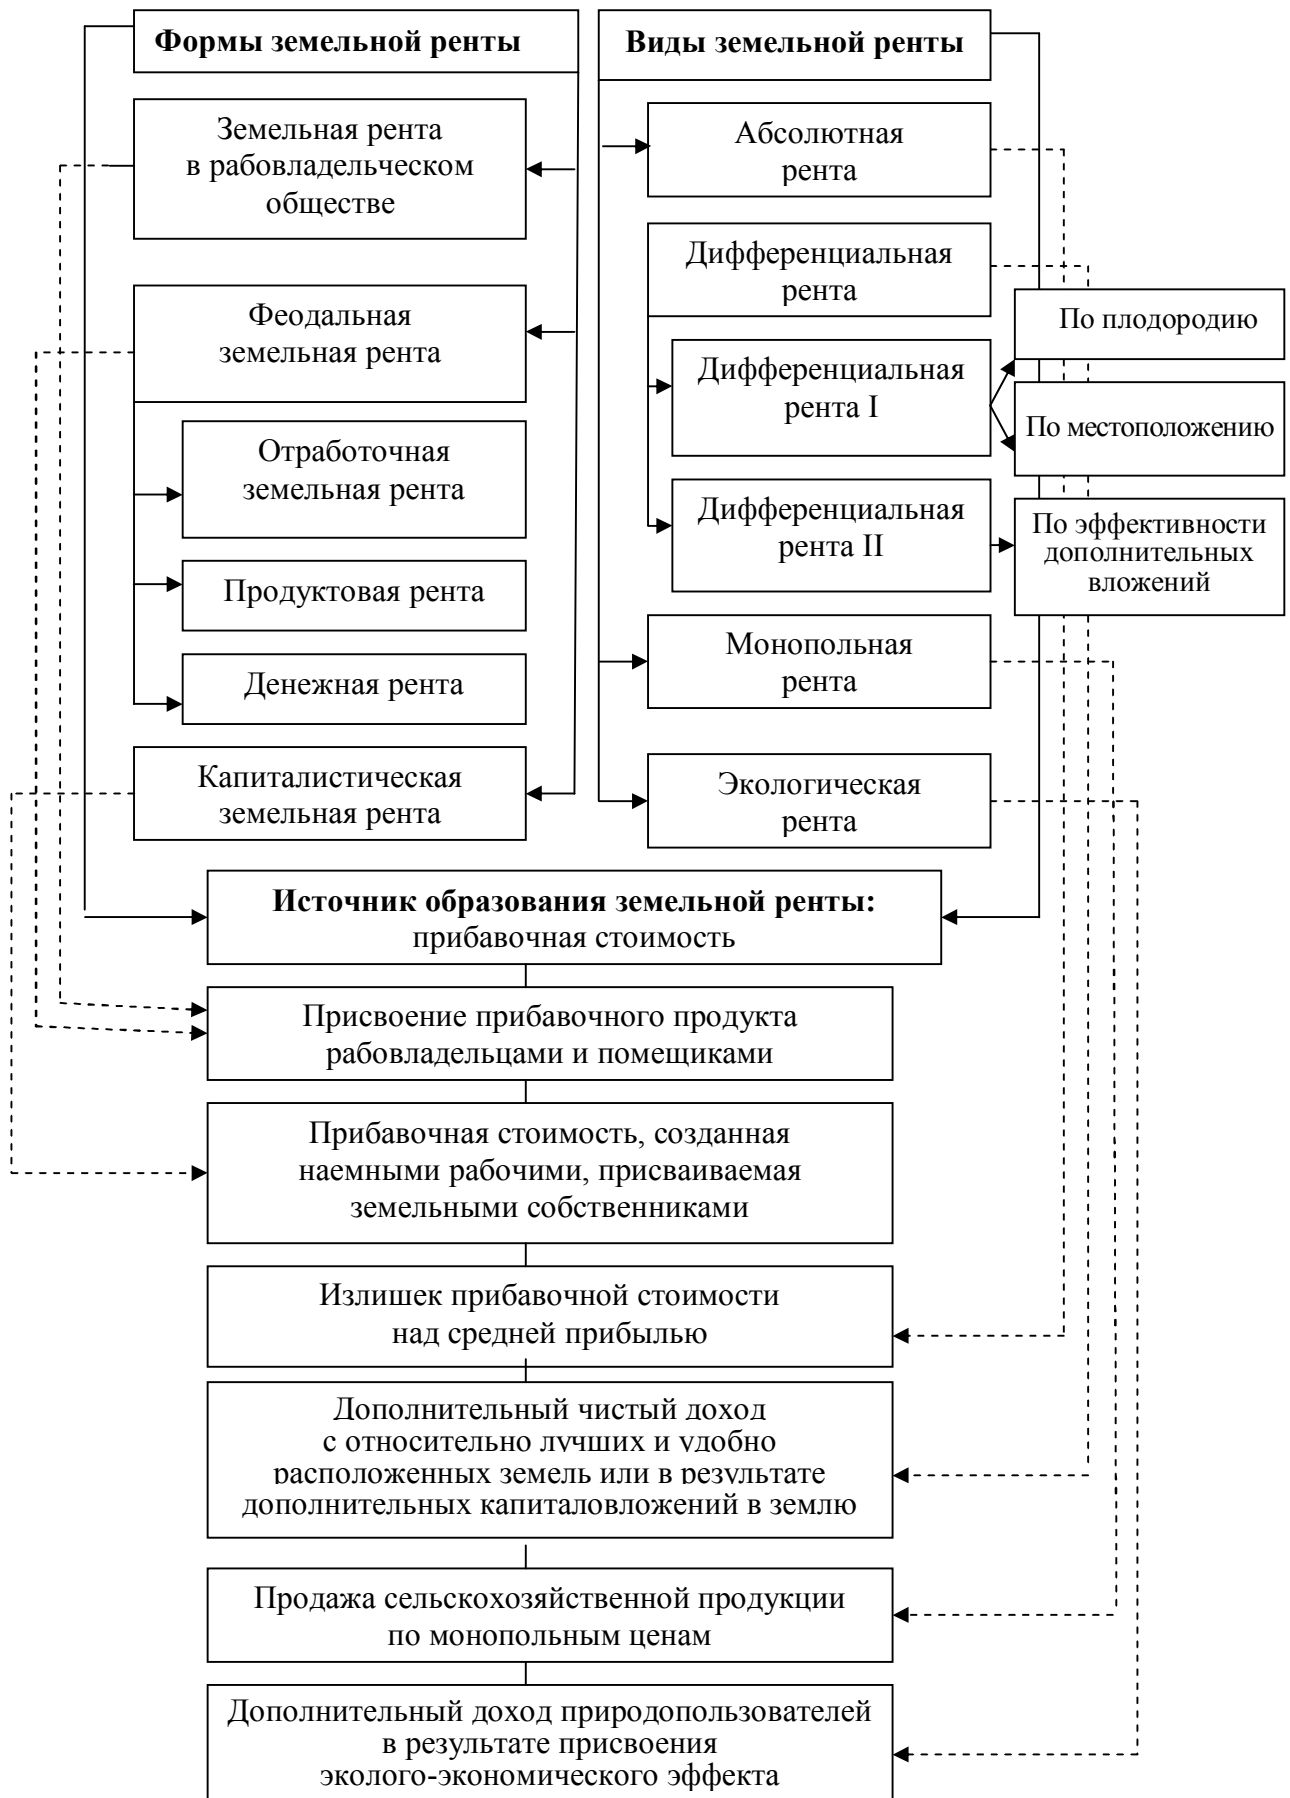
Формы земельной ренты

Виды земельной ренты

Земельная рента в рабовладельческом обществе

Абсолютная рента

Дифференциальная рента

Феодальная земельная рента

По плодородию

Дифференциальная рента I

По местоположению

Отработочная земельная рента

Дифференциальная рента II

По эффективности дополнительных вложений

Продуктовая рента

Монопольная рента

Денежная рента

Капиталистическая земельная рента

Экологическая рента

**Источник образования земельной ренты:** прибавочная стоимость

Присвоение прибавочного продукта рабовладельцами и помещиками

Прибавочная стоимость, созданная наемными рабочими, присваиваемая земельными собственниками

Излишек прибавочной стоимости над средней прибылью

Дополнительный чистый доход с относительно лучших и удобно расположенных земель или в результате дополнительных капиталовложений в землю

Продажа сельскохозяйственной продукции по монопольным ценам

Дополнительный доход природопользователей в результате присвоения эколого-экономического эффекта